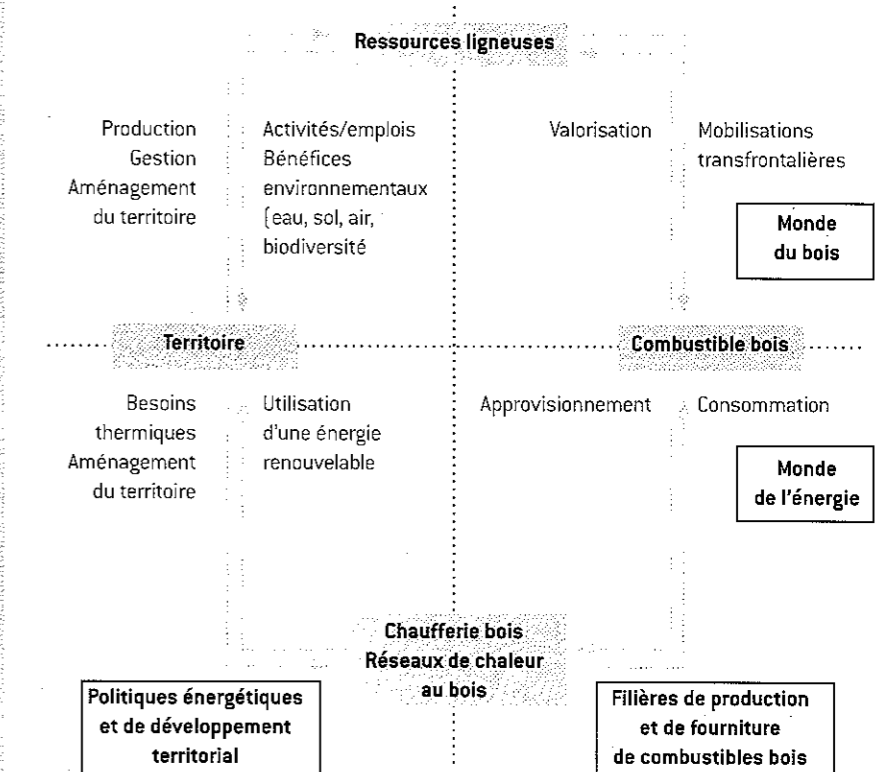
Ressources ligneuses

Production
Gestion
Aménagement
du territoire

Activités/emplois
Bénéfices
environnementaux
(eau, sol, air,
biodiversité

Valorisation

Mobilisations
transfrontalières

Monde
du bois

Territoire

Combustible bois

Besoins
thermiques
Aménagement
du territoire

Utilisation
d'une énergie
renouvelable

Approvisionnement

Consommation

Monde
de l'énergie

Chaufferie bois
Réseaux de chaleur
au bois

Politiques énergétiques
et de développement
territorial

Filières de production
et de fourniture
de combustibles bois